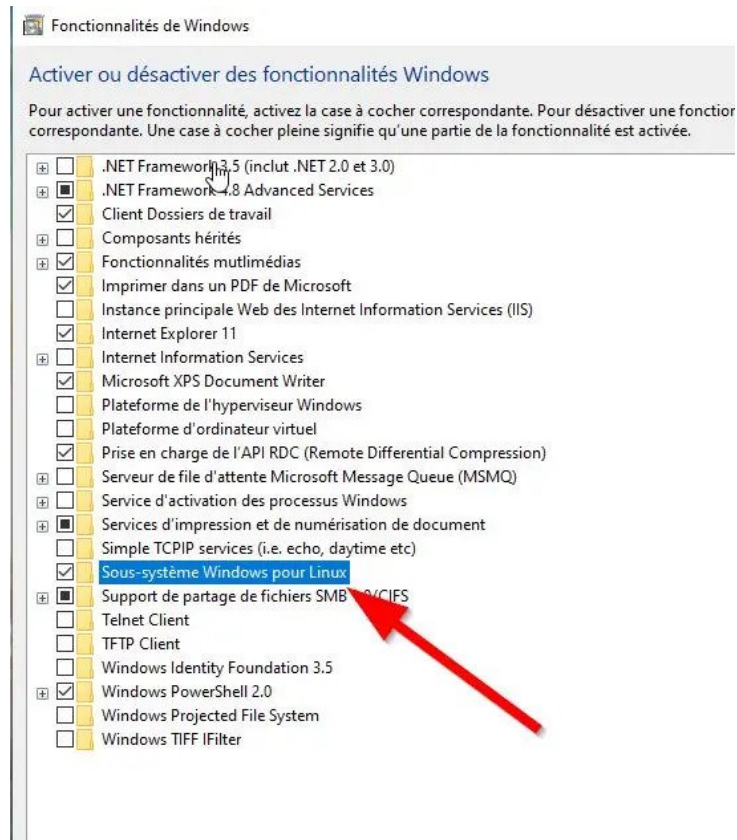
Fonctionnalités de Windows

Activer ou désactiver des fonctionnalités Windows

Pour activer une fonctionnalité, activez la case à cocher correspondante. Pour désactiver une fonction correspondante. Une case à cocher pleine signifie qu'une partie de la fonctionnalité est activée.

.NET Framework 3.5 (inclut .NET 2.0 et 3.0)
.NET Framework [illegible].8 Advanced Services
Client Dossiers de travail
Composants hérités
Fonctionnalités multimédias
Imprimer dans un PDF de Microsoft
Instance principale Web des Internet Information Services (IIS)
Internet Explorer 11
Internet Information Services
Microsoft XPS Document Writer
Plateforme de l'hyperviseur Windows
Plateforme d'ordinateur virtuel
Prise en charge de l'API RDC (Remote Differential Compression)
Serveur de file d'attente Microsoft Message Queue (MSMQ)
Service d'activation des processus Windows
Services d'impression et de numérisation de document
Simple TCPIP services (i.e. echo, daytime etc)
Sous-système Windows pour Linux
Support de partage de fichiers SMB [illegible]/CIFS
Telnet Client
TFTP Client
Windows Identity Foundation 3.5
Windows PowerShell 2.0
Windows Projected File System
Windows TIFF IFilter